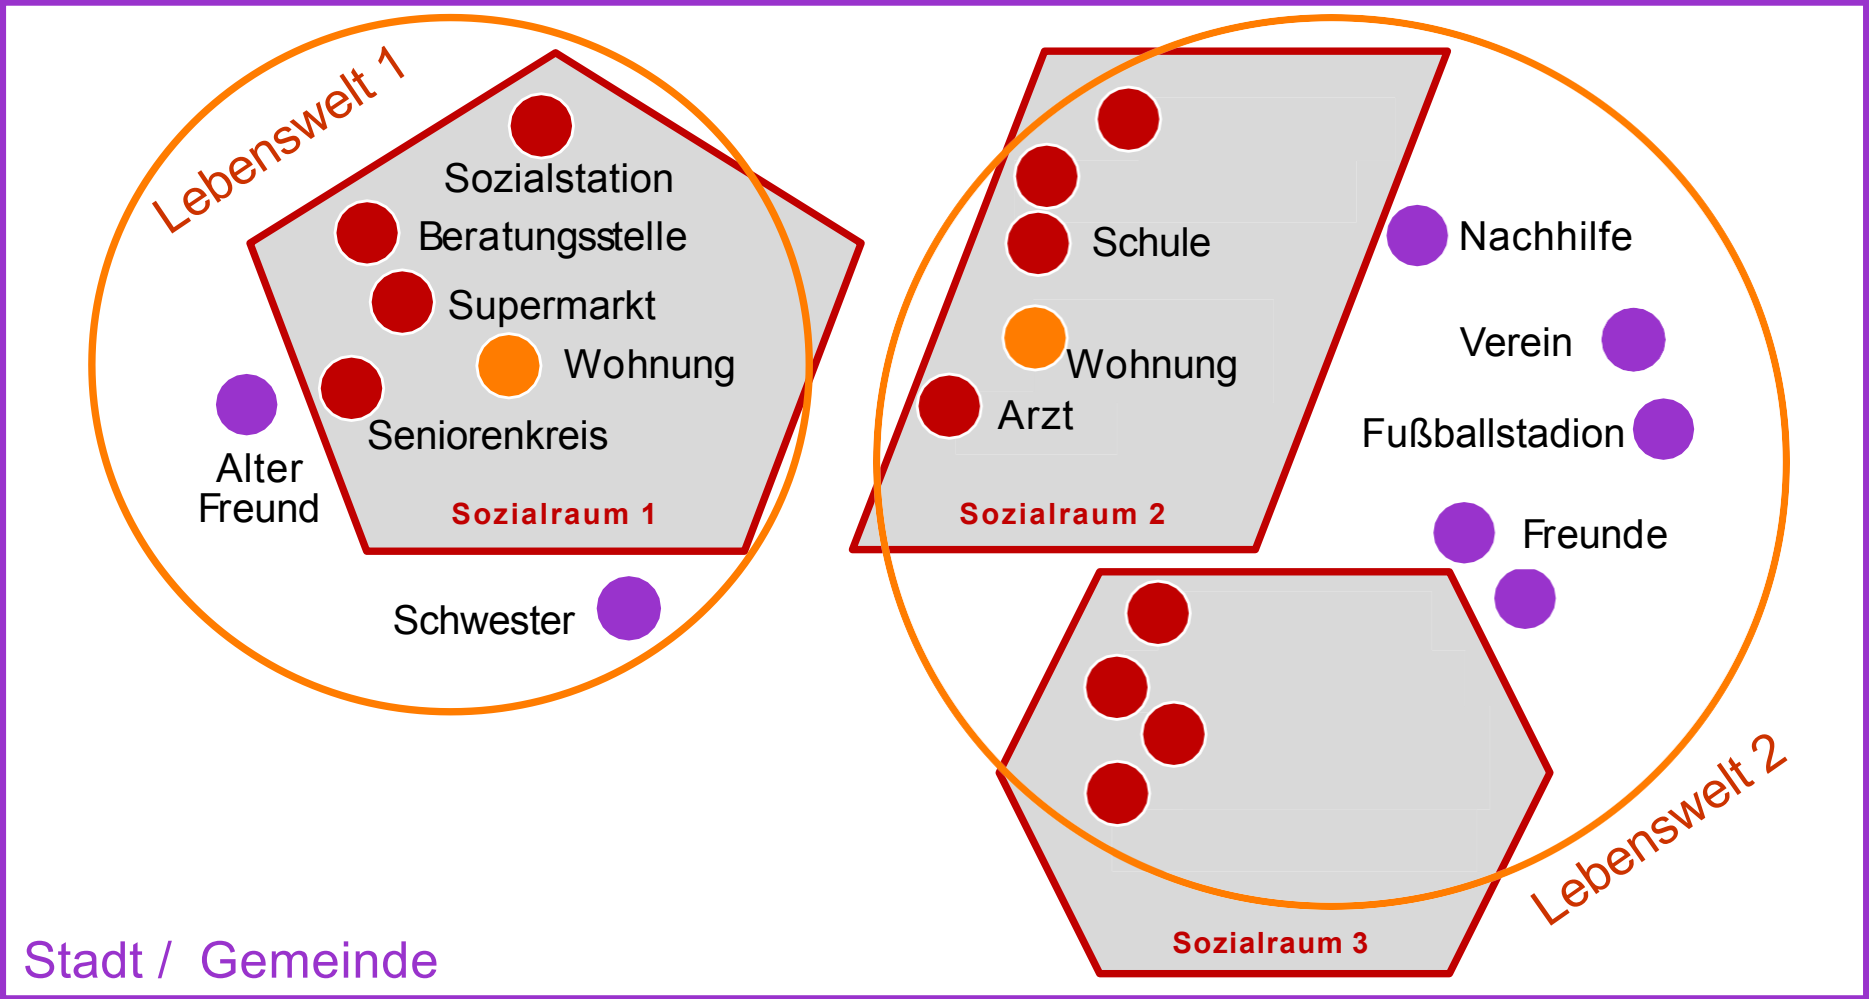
Lebenswelt 1

Sozialstation
Beratungsstelle
Supermarkt
Wohnung
Seniorenkreis
Alter Freund
Sozialraum 1
Schwester

Schule
Wohnung
Arzt
Sozialraum 2

Nachhilfe
Verein
Fußballstadion
Freunde

Sozialraum 3

Lebenswelt 2

Stadt / Gemeinde